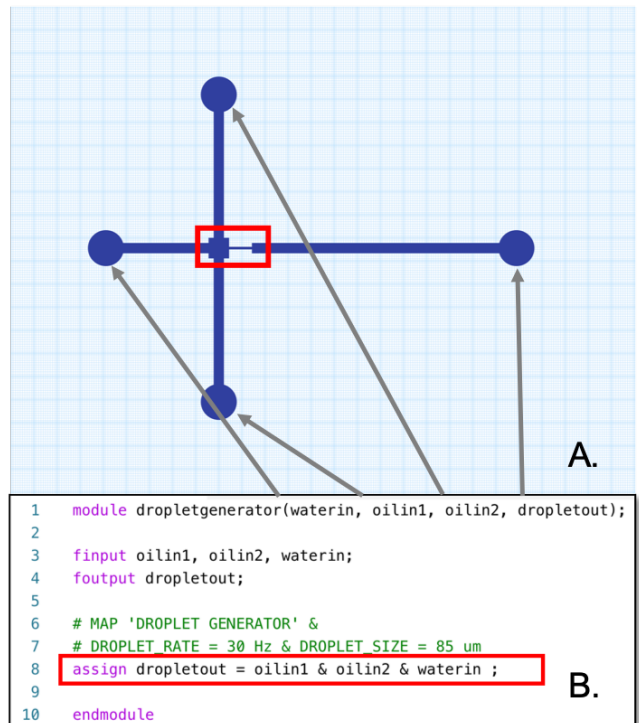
A.

1 module dropletgenerator(waterin, oilin1, oilin2, dropletout);
2
3 finput oilin1, oilin2, waterin;
4 foutput dropletout;
5
6 # MAP 'DROPLET GENERATOR' &
7 # DROPLET_RATE = 30 Hz & DROPLET_SIZE = 85 um
8 assign dropletout = oilin1 & oilin2 & waterin ;
9
10 endmodule

B.